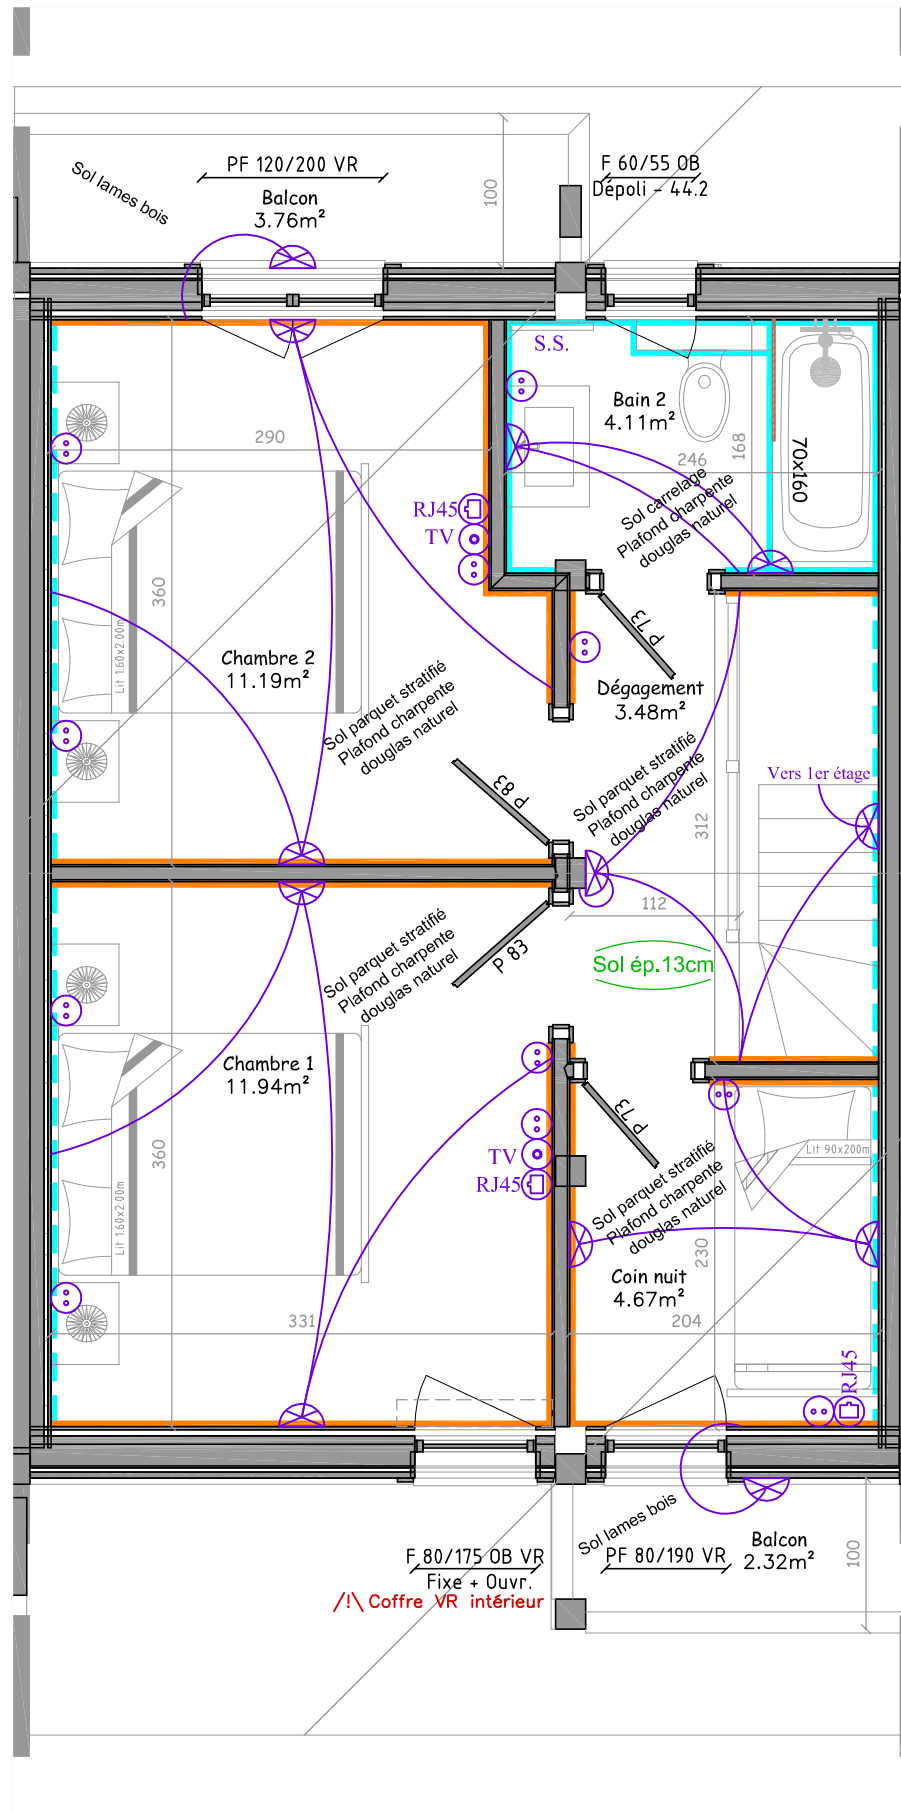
Sol lames bois

PF 120/200 VR
Balcon
3.76m²

100

F 60/55 OB
Dépoli - 44.2

S.S.

Bain 2
4.11m²

70x160

168

246

Sol carrelage
Plafond charpente
douglas naturel

290

RJ45
TV

360

Lit 1.60x2.00m

Chambre 2
11.19m²

Sol parquet stratifié
Plafond charpente
douglas naturel

P 73

Dégagement
3.48m²

P 83

Sol parquet stratifié
Plafond charpente
douglas naturel

Vers 1er étage

312

112

P 83

Sol parquet stratifié
Plafond charpente
douglas naturel

Sol ép.13cm

Chambre 1
11.94m²

360

Lit 1.60x2.00m

TV
RJ45

P 73

Lit 90x200m

Sol parquet stratifié
Plafond charpente
douglas naturel

Coin nuit
4.67m²

230

204

331

RJ45

Sol lames bois

F 80/175 OB VR
Fixe + Ouvr.
/!\ Coffre VR intérieur

PF 80/190 VR

Balcon
2.32m²

100